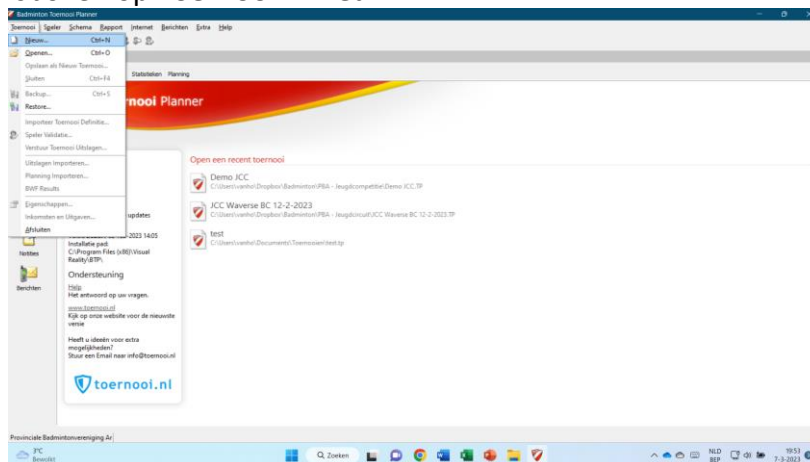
Badminton Toernooi Planner

Toernooi Speler Schema Rapport Internet Berichten Extra Help

Nieuw... Ctrl+N
Openen... Ctrl+O
Opslaan als Nieuw Toernooi...
Sluiten Ctrl+F4
Backup... Ctrl+S
Restore...
Importeer Toernooi Definitie...
Speler Validatie...
Verstuur Toernooi Uitslagen...
Uitslagen Importeren...
Planning Importeren...
BWF Results
Eigenschappen...
Inkomsten en Uitgaven...
Afsluiten

Statistieken Planning

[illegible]ooi Planner

updates

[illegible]-2023 14:05
Installatie pad:
C:\Program Files (x86)\Visual Reality\BTP\

Ondersteuning
Help
Het antwoord op uw vragen.

www.toernooi.nl
Kijk op onze website voor de nieuwste versie

Heeft u ideeën voor extra mogelijkheden?
Stuur een Email naar info@toernooi.nl

toernooi.nl

Notities
Berichten

Open een recent toernooi

Demo JCC
C:\Users\vanho\Dropbox\Badminton\PBA - Jeugdcompetitie\Demo JCC.TP

JCC Waverse BC 12-2-2023
C:\Users\vanho\Dropbox\Badminton\PBA - Jeugdcircuit\JCC Waverse BC 12-2-2023.TP

test
C:\Users\vanho\Documents\Toernooien\test.tp

Provinciale Badmintonvereniging Ar

3°C
Bewolkt
Zoeken
NLD
BEP
19:53
7-3-2023